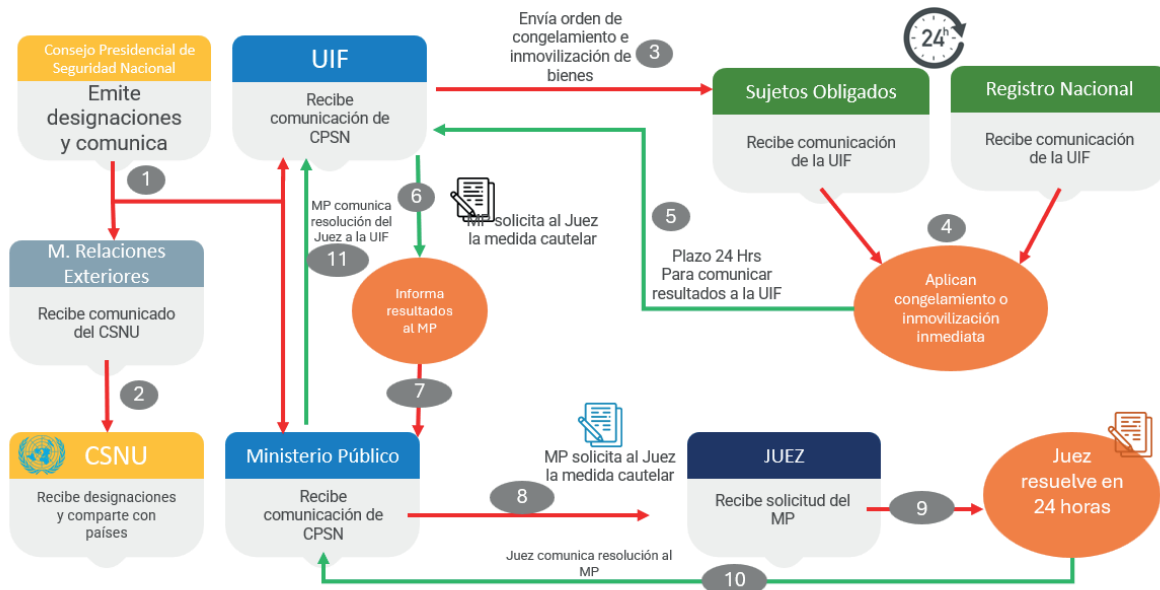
Consejo Presidencial de Seguridad Nacional

Emite designaciones y comunica

1

M. Relaciones Exteriores

Recibe comunicado del CSNU

2

CSNU

Recibe designaciones y comparte con países

UIF

Recibe comunicación de CPSN

Envía orden de congelamiento e inmovilización de bienes

3

24h

Sujetos Obligados

Recibe comunicación de la UIF

Registro Nacional

Recibe comunicación de la UIF

4

Aplican congelamiento o inmovilización inmediata

5

Plazo 24 Hrs Para comunicar resultados a la UIF

6

MP solicita al Juez la medida cautelar

MP comunica resolución del Juez a la UIF

11

Informa resultados al MP

7

Ministerio Público

Recibe comunicación de CPSN

MP solicita al Juez la medida cautelar

8

JUEZ

Recibe solicitud del MP

9

Juez resuelve en 24 horas

Juez comunica resolución al MP

10